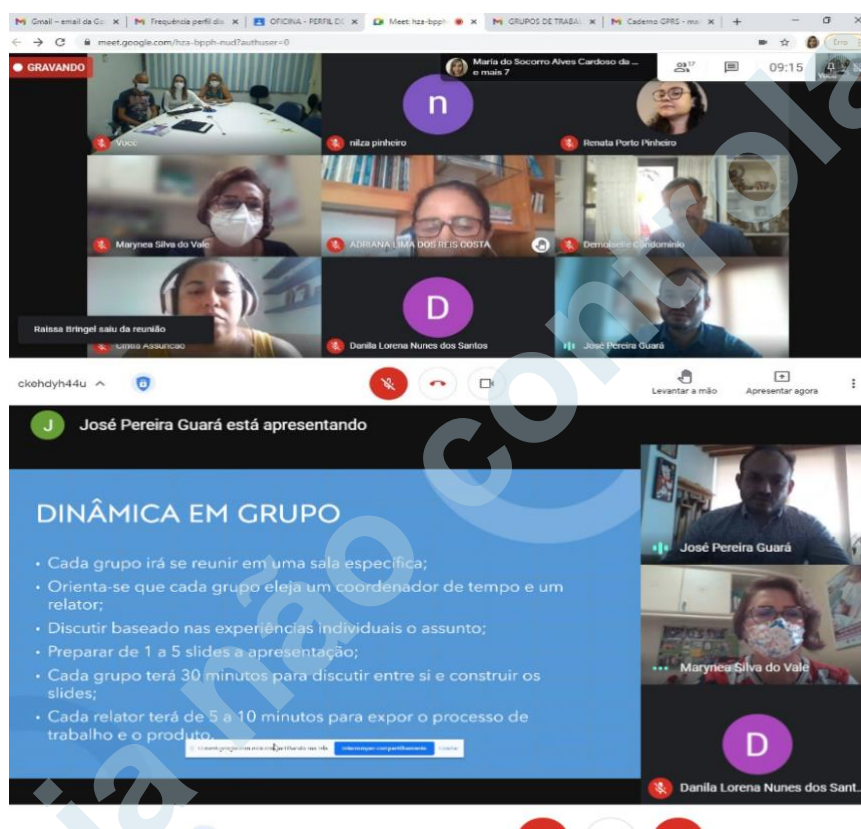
Gmail – email da Co | Frequência perfil di | OFICINA - PERFIL DC | Meet: hza-bpph | GRUPOS DE TRABA | Caderno GPRS - ma

meet.google.com/hza-bpph-nud?authuser=0

GRAVANDO

Maria do Socorro Alves Cardoso da ... e mais 7

17

09:15

Você

nilza pinheiro

Renata Porto Pinheiro

Marynea Silva do Vale

ADRIANA LIMA DOS REIS COSTA

Demoiselle Condominio

Raissa Bringel saiu da reunião

Cintia Assuncao

Danila Lorena Nunes dos Santos

José Pereira Guará

ckehdyh44u

Levantar a mão

Apresentar agora

José Pereira Guará está apresentando

DINÂMICA EM GRUPO

• Cada grupo irá se reunir em uma sala especifica;
• Orienta-se que cada grupo eleja um coordenador de tempo e um relator;
• Discutir baseado nas experiências individuais o assunto;
• Preparar de 1 a 5 slides a apresentação;
• Cada grupo terá 30 minutos para discutir entre si e construir os slides;
• Cada relator terá de 5 a 10 minutos para expor o processo de trabalho e o produto.

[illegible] Interromper compartilhamento Ocultar

José Pereira Guará

Marynea Silva do Vale

Danila Lorena Nunes dos Sant